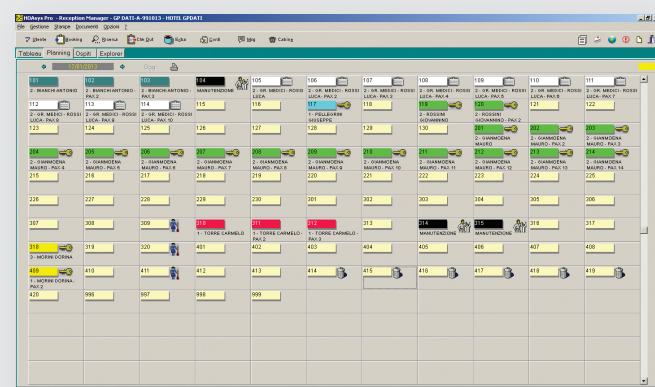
HOAsys Pro - Reception Manager - GP DATI-A-991013 - HOTEL GPDATI

File Gestione Stampe Documenti Opzioni ?

Tableau | Planning | Ospiti | Explorer

17/01/2013 Oggi

101
2 - BIANCHI ANTONIO

102
2 - BIANCHI ANTONIO - PAX 2

103
2 - BIANCHI ANTONIO - PAX 3

104
MANUTENZIONE

105
2 - GR. MEDICI - ROSSI LUCA

106
2 - GR. MEDICI - ROSSI LUCA - PAX 2

107
2 - GR. MEDICI - ROSSI LUCA - PAX 3

108
2 - GR. MEDICI - ROSSI LUCA - PAX 4

109
2 - GR. MEDICI - ROSSI LUCA - PAX 5

110
2 - GR. MEDICI - ROSSI LUCA - PAX 6

111
2 - GR. MEDICI - ROSSI LUCA - PAX 7

112
2 - GR. MEDICI - ROSSI LUCA - PAX 8

113
2 - GR. MEDICI - ROSSI LUCA - PAX 9

114
2 - GR. MEDICI - ROSSI LUCA - PAX 10

115

116

117
1 - PELLEGRINI GIUSEPPE

118

119
2 - ROSSINI GIOVANNINO

120
2 - ROSSINI GIOVANNINO - PAX 2

121

122

123

124

125

126

127

128

129

130

201
2 - GIANNOENA MAURO

202
2 - GIANNOENA MAURO - PAX 2

203
2 - GIANNOENA MAURO - PAX 3

204
2 - GIANNOENA MAURO - PAX 4

205
2 - GIANNOENA MAURO - PAX 5

206
2 - GIANNOENA MAURO - PAX 6

207
2 - GIANNOENA MAURO - PAX 7

208
2 - GIANNOENA MAURO - PAX 8

209
2 - GIANNOENA MAURO - PAX 9

210
2 - GIANNOENA MAURO - PAX 10

211
2 - GIANNOENA MAURO - PAX 11

212
2 - GIANNOENA MAURO - PAX 12

213
2 - GIANNOENA MAURO - PAX 13

214
2 - GIANNOENA MAURO - PAX 14

215

216

217

218

219

220

221

222

223

224

225

226

227

228

229

230

301

302

303

304

305

306

307

308

309

310
1 - TORRE CARMELO

311
1 - TORRE CARMELO - PAX 2

312
1 - TORRE CARMELO - PAX 3

313

314
MANUTENZIONE

315
MANUTENZIONE

316

317

318
3 - MORINI DORINA

319

320

401

402

403

404

405

406

407

408

409
3 - MORINI DORINA - PAX 2

410

411

412

413

414

415

416

417

418

419

420

998

997

998

999